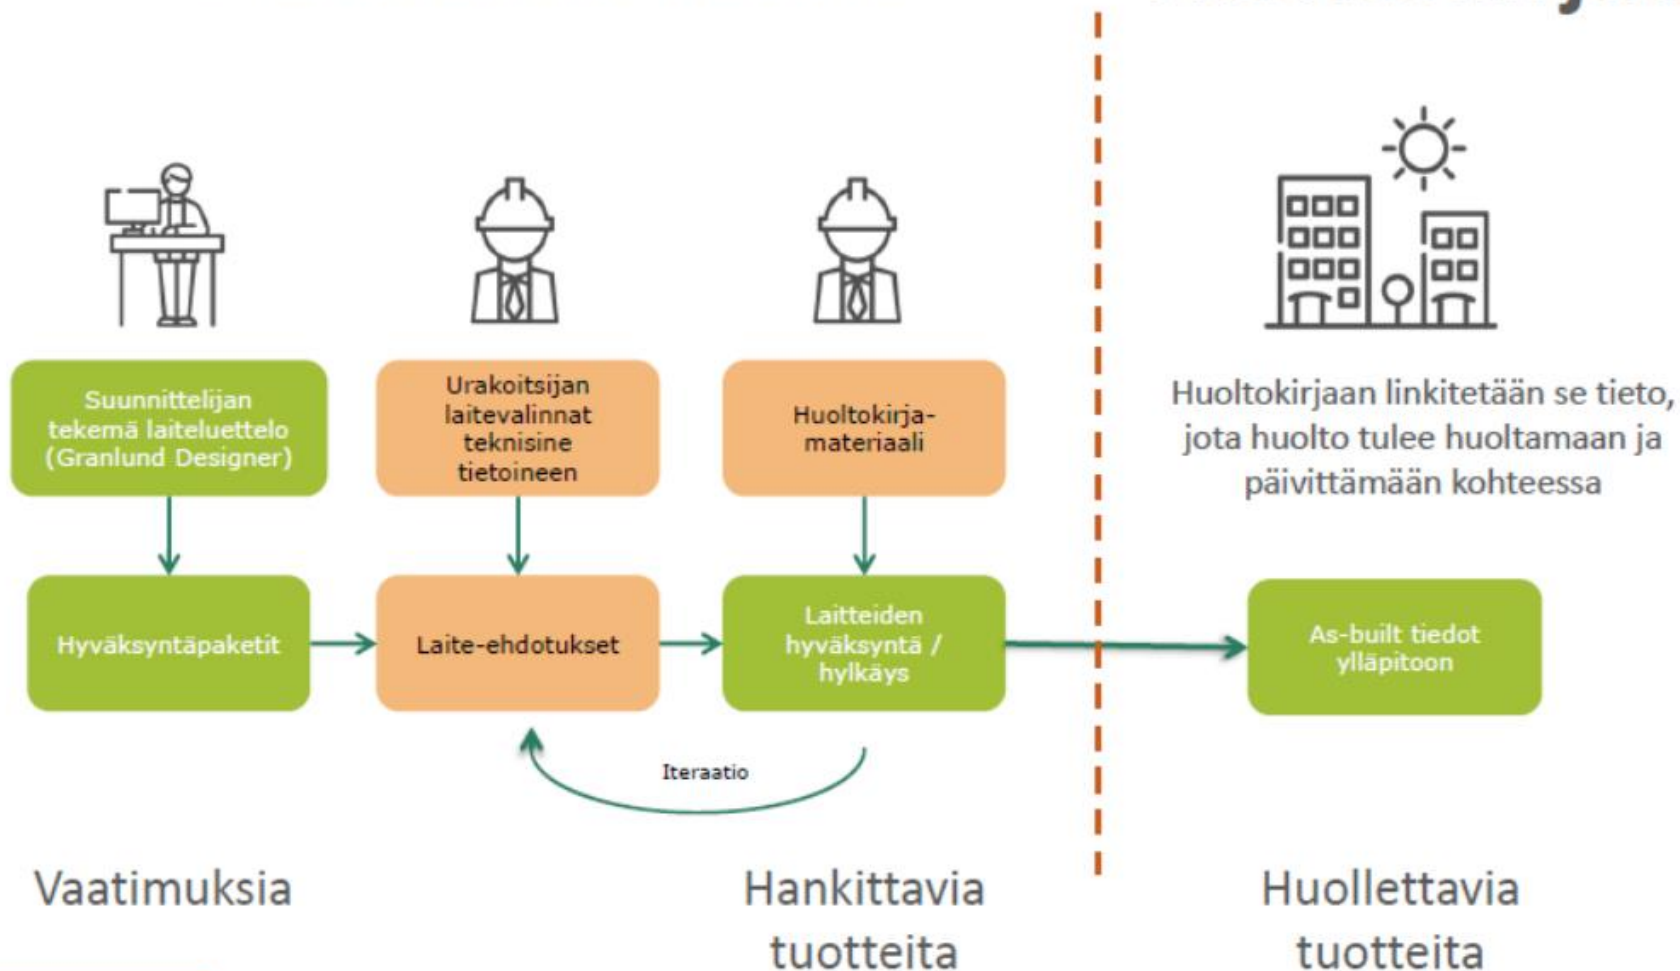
Suunnittelijan tekemä laiteluettelo (Granlund Designer)

Urakoitsijan laitevalinnat teknisine tietoineen

Huoltokirja-materiaali

Huoltokirjaan linkitetään se tieto, jota huolto tulee huoltamaan ja päivittämään kohteessa

Hyväksyntäpaketit

Laite-ehdotukset

Laitteiden hyväksyntä / hylkäys

As-built tiedot ylläpitoon

Iteraatio

Vaatimuksia

Hankittavia tuotteita

Huollettavia tuotteita